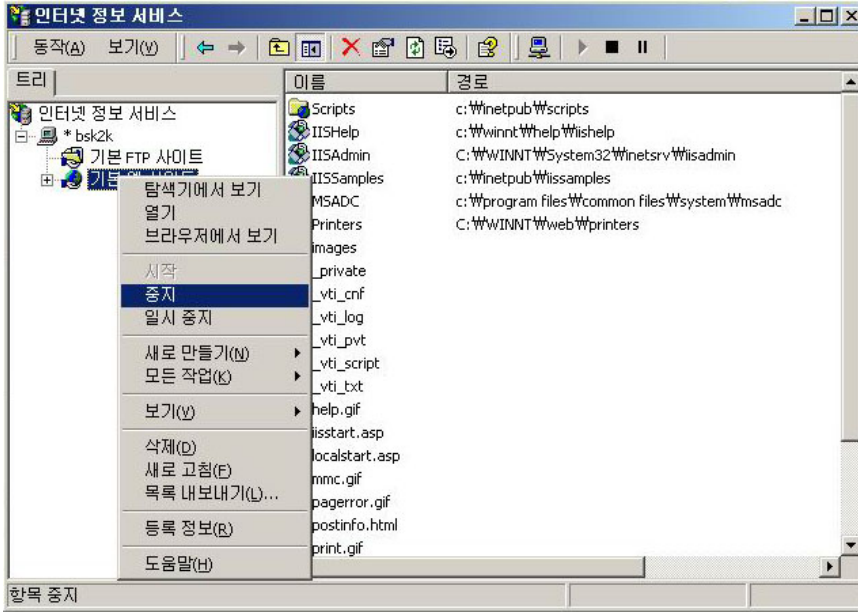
인터넷 정보 서비스

동작(A) 보기(V)

트리

인터넷 정보 서비스
* bsk2k
기본 FTP 사이트
기본 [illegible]

탐색기에서 보기
열기
브라우저에서 보기
시작
중지
일시 중지
새로 만들기(N)
모든 작업(K)
보기(V)
삭제(D)
새로 고침(F)
목록 내보내기(L)...
등록 정보(R)
도움말(H)

| 이름 | 경로 |
|---|---|
| Scripts | c:₩inetpub₩scripts |
| IISHelp | c:₩winnt₩help₩iishelp |
| IISAdmin | C:₩WINNT₩System32₩inetsrv₩iisadmin |
| IISSamples | c:₩inetpub₩iissamples |
| MSADC | c:₩program files₩common files₩system₩msadc |
| Printers | C:₩WINNT₩web₩printers |
| images | |
| _private | |
| _vti_cnf | |
| _vti_log | |
| _vti_pvt | |
| _vti_script | |
| _vti_txt | |
| help.gif | |
| iisstart.asp | |
| localstart.asp | |
| mmc.gif | |
| pagerror.gif | |
| postinfo.html | |
| print.gif | |

항목 중지